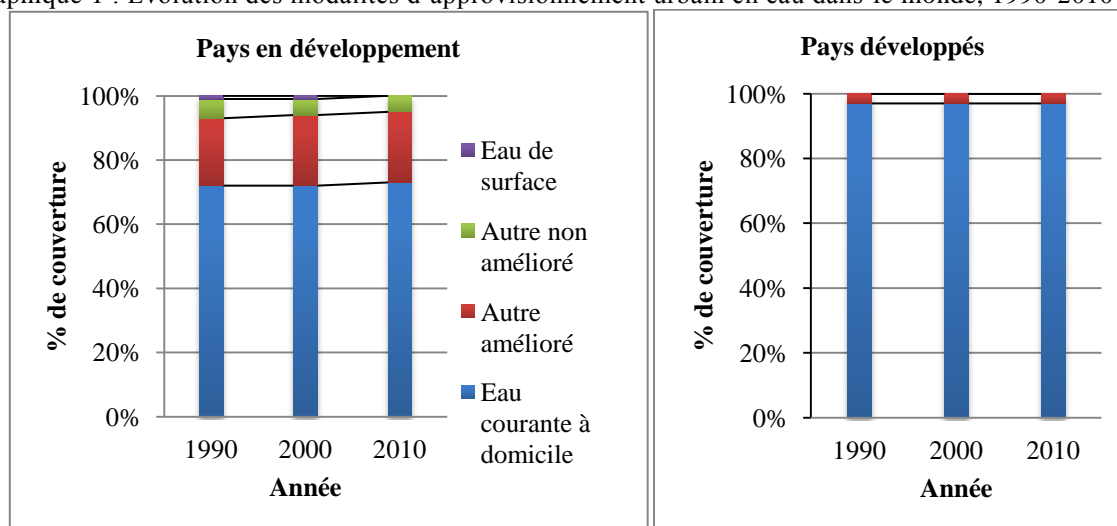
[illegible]phique 1 : Évolution des modalités d'approvisionnement urbain en eau dans le monde, 1990-2010

Pays en développement

100%
80%
60%
40%
20%
0%

% de couverture

1990 2000 2010

Année

Eau de surface

Autre non amélioré

Autre amélioré

Eau courante à domicile

Pays développés

100%
80%
60%
40%
20%
0%

% de couverture

1990 2000 2010

Année